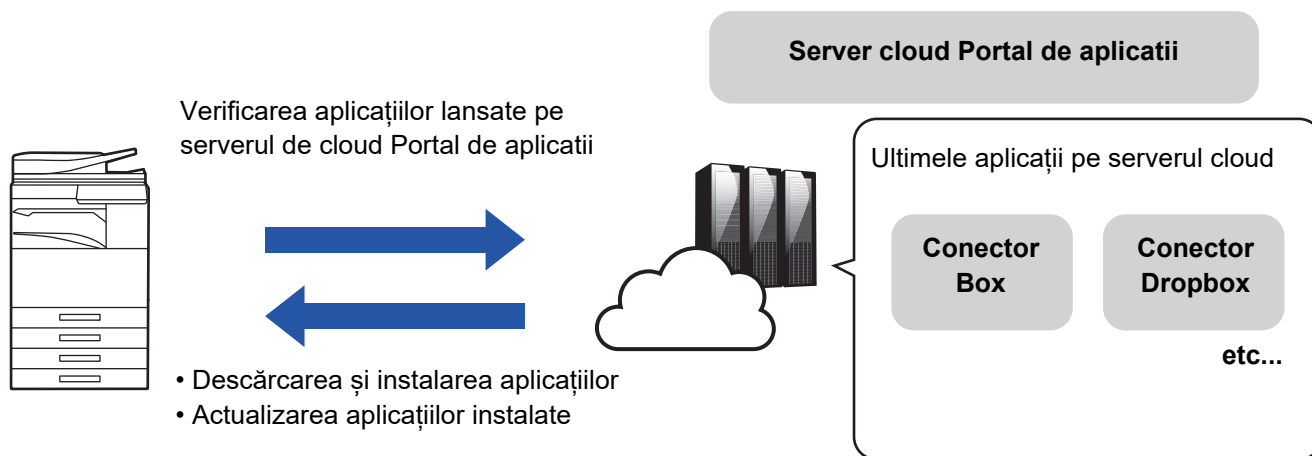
Server cloud Portal de aplicatii

Verificarea aplicațiilor lansate pe serverul de cloud Portal de aplicatii

Ultimele aplicații pe serverul cloud

Conector Box

Conector Dropbox

etc...

• Descărcarea și instalarea aplicațiilor
• Actualizarea aplicațiilor instalate